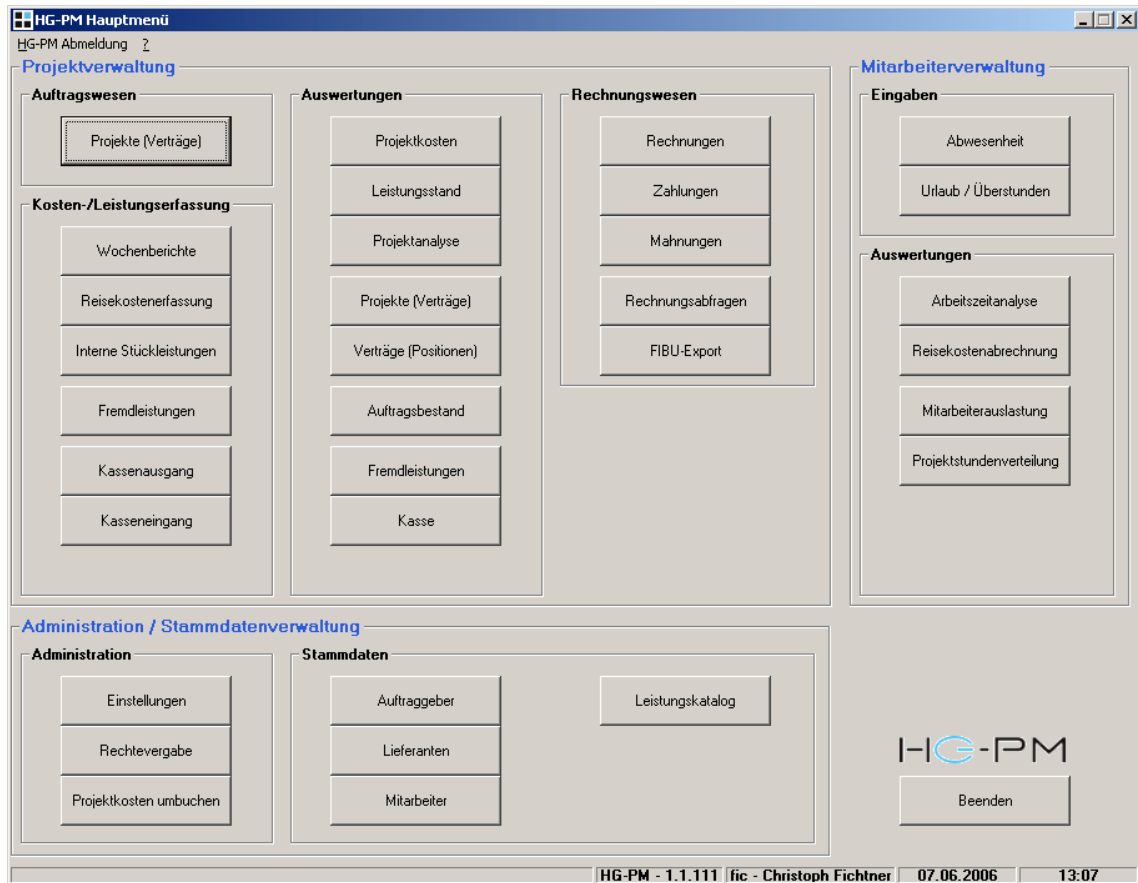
HG-PM Hauptmenü

HG-PM Abmeldung ?

Projektverwaltung

Auftragswesen

Projekte (Verträge)

Kosten-/Leistungserfassung

Wochenberichte

Reisekostenerfassung

Interne Stückleistungen

Fremdleistungen

Kassenausgang

Kasseneingang

Auswertungen

Projektkosten

Leistungsstand

Projektanalyse

Projekte (Verträge)

Verträge (Positionen)

Auftragsbestand

Fremdleistungen

Kasse

Rechnungswesen

Rechnungen

Zahlungen

Mahnungen

Rechnungsabfragen

FIBU-Export

Mitarbeiterverwaltung

Eingaben

Abwesenheit

Urlaub / Überstunden

Auswertungen

Arbeitszeitanalyse

Reisekostenabrechnung

Mitarbeiterauslastung

Projektstundenverteilung

Administration / Stammdatenverwaltung

Administration

Einstellungen

Rechtevergabe

Projektkosten umbuchen

Stammdaten

Auftraggeber

Lieferanten

Mitarbeiter

Leistungskatalog

HG-PM

Beenden

HG-PM - 1.1.111 | fic - Christoph Fichtner | 07.06.2006 | 13:07